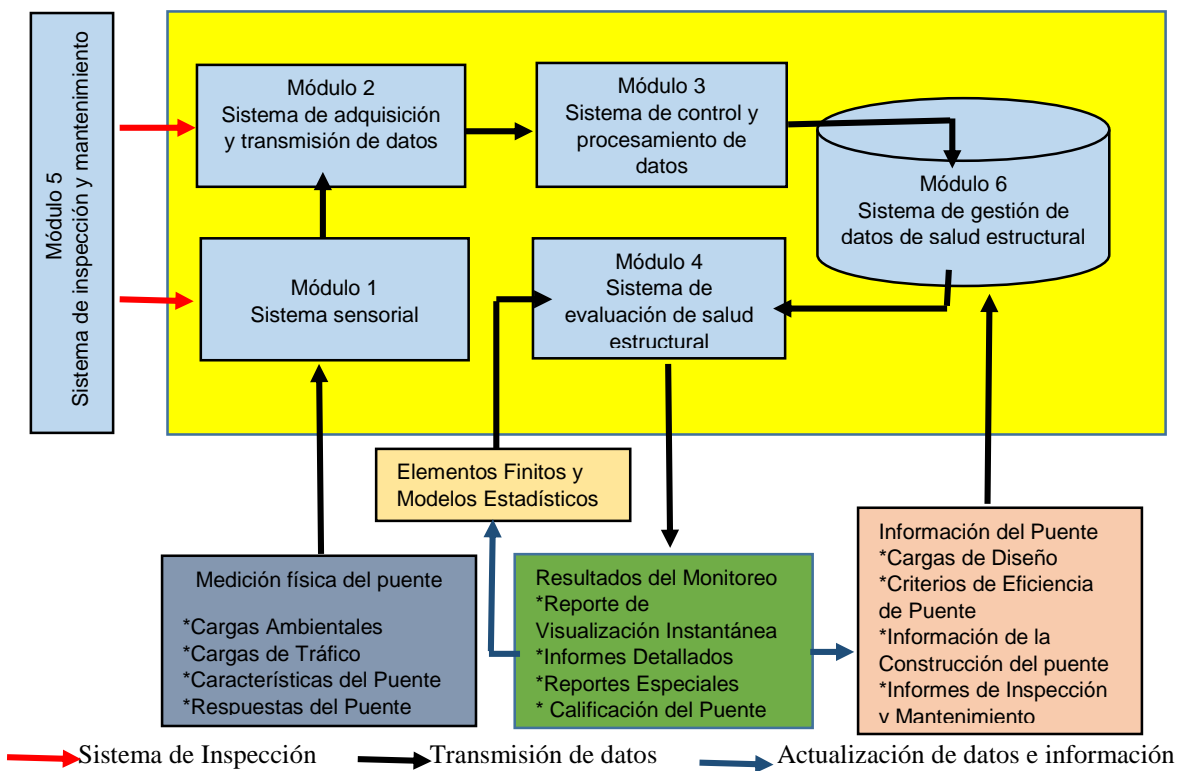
Módulo 5
Sistema de inspección y mantenimiento

Módulo 2
Sistema de adquisición y transmisión de datos

Módulo 3
Sistema de control y procesamiento de datos

Módulo 6
Sistema de gestión de datos de salud estructural

Módulo 1
Sistema sensorial

Módulo 4
Sistema de evaluación de salud estructural

Elementos Finitos y Modelos Estadísticos

Medición física del puente
*Cargas Ambientales
*Cargas de Tráfico
*Características del Puente
*Respuestas del Puente

Resultados del Monitoreo
*Reporte de Visualización Instantánea
*Informes Detallados
*Reportes Especiales
* Calificación del Puente

Información del Puente
*Cargas de Diseño
*Criterios de Eficiencia de Puente
*Información de la Construcción del puente
*Informes de Inspección y Mantenimiento

Sistema de Inspección
Transmisión de datos
Actualización de datos e información